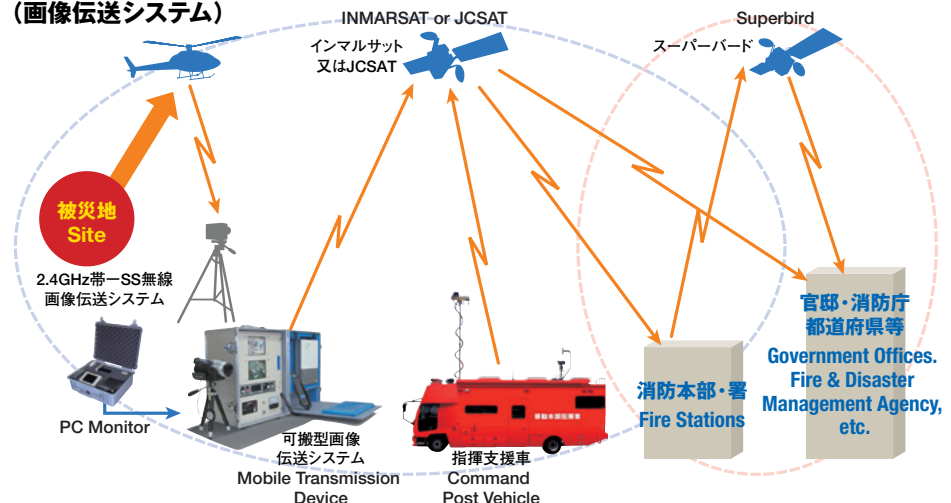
（画像伝送システム）

INMARSAT or JCSAT
インマルサット
又はJCSAT

Superbird
スーパーバード

被災地
Site

2.4GHz帯ーSS無線
画像伝送システム

PC Monitor

可搬型画像
伝送システム
Mobile Transmission
Device

指揮支援車
Command
Post Vehicle

消防本部・署
Fire Stations

官邸・消防庁
都道府県等
Government Offices.
Fire & Disaster
Management Agency,
etc.